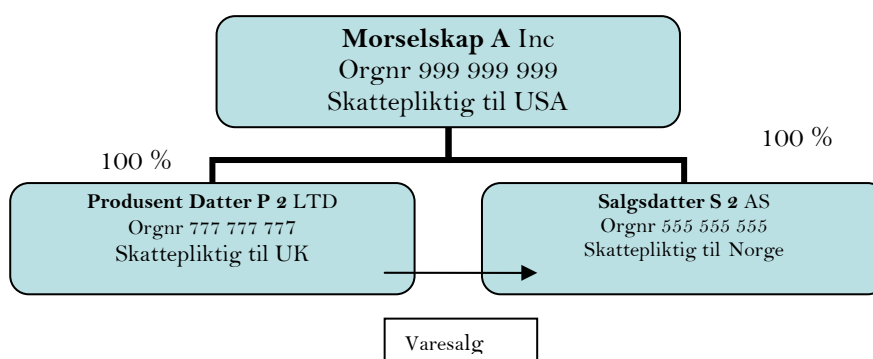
**Morselskap A** Inc
Orgnr 999 999 999
Skattepliktig til USA

100 %

100 %

**Produsent Datter P 2** LTD
Orgnr 777 777 777
Skattepliktig til UK

**Salgsdatter S 2** AS
Orgnr 555 555 555
Skattepliktig til Norge

Varesalg